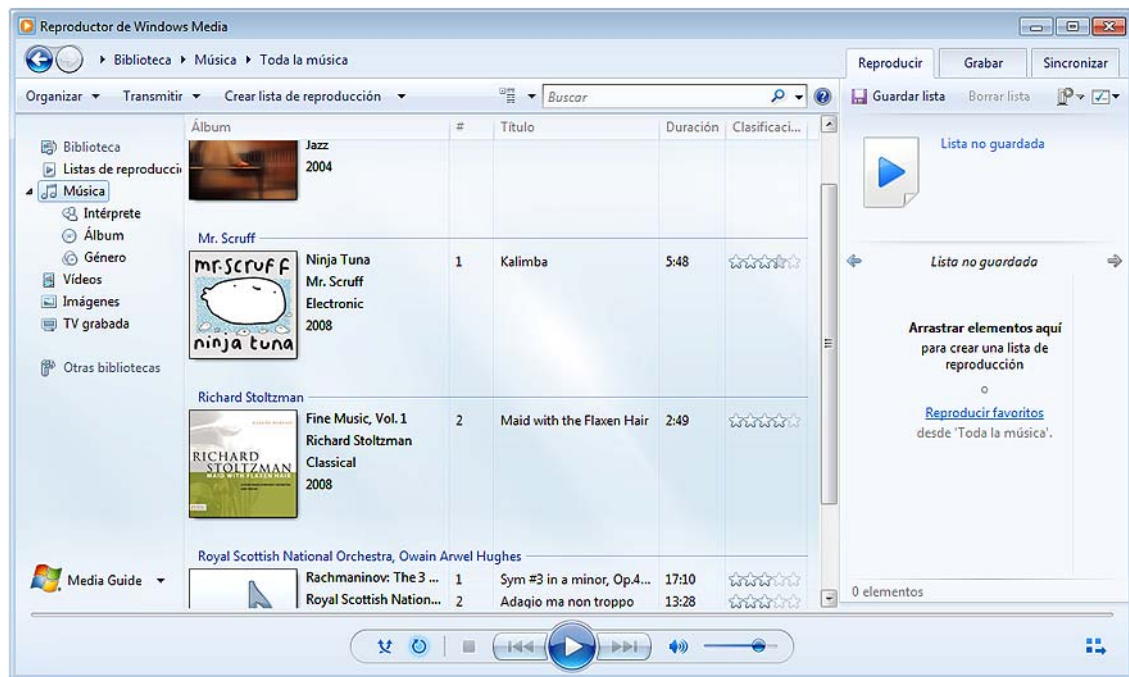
Reproductor de Windows Media

Biblioteca ▸ Música ▸ Toda la música

Reproducir | Grabar | Sincronizar

Organizar ▾ Transmitir ▾ Crear lista de reproducción ▾ Buscar

Guardar lista Borrar lista

Biblioteca
Listas de reproducci
Música
Intérprete
Álbum
Género
Vídeos
Imágenes
TV grabada

Otras bibliotecas

Media Guide ▾

| Álbum | # | Título | Duración | Clasificaci... |
|---|---|---|---|---|
| Jazz 2004 | | | | |
| **Mr. Scruff** | | | | |
| Ninja Tuna Mr. Scruff Electronic 2008 | 1 | Kalimba | 5:48 | |
| **Richard Stoltzman** | | | | |
| Fine Music, Vol. 1 Richard Stoltzman Classical 2008 | 2 | Maid with the Flaxen Hair | 2:49 | |
| **Royal Scottish National Orchestra, Owain Arwel Hughes** | | | | |
| Rachmaninov: The 3 ... | 1 | Sym #3 in a minor, Op.4... | 17:10 | |
| Royal Scottish Nation... | 2 | Adagio ma non troppo | 13:28 | |

mr.scruff ninja tuna

RICHARD STOLTZMAN MAID WITH FLAXEN HAIR

Lista no guardada

Lista no guardada

Arrastrar elementos aquí
para crear una lista de reproducción

o

Reproducir favoritos
desde 'Toda la música'.

0 elementos